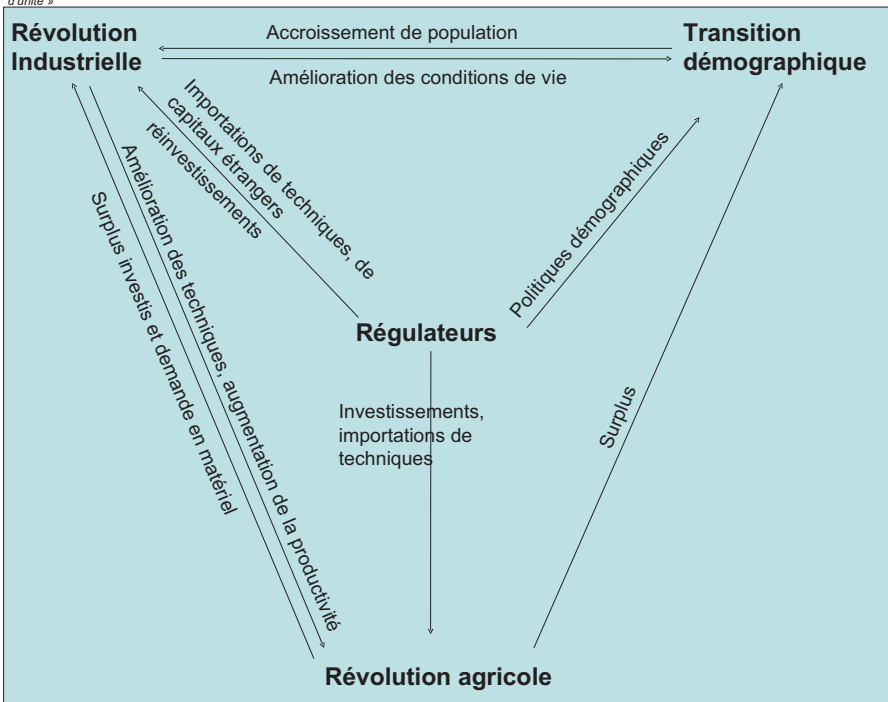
d'unité »

Révolution Industrielle

Accroissement de population

Amélioration des conditions de vie

Transition démographique

Importations de techniques, de capitaux étrangers réinvestissements

Politiques démographiques

Amélioration des techniques, augmentation de la productivité

Surplus investis et demande en matériel

Régulateurs

Investissements, importations de techniques

Surplus

Révolution agricole